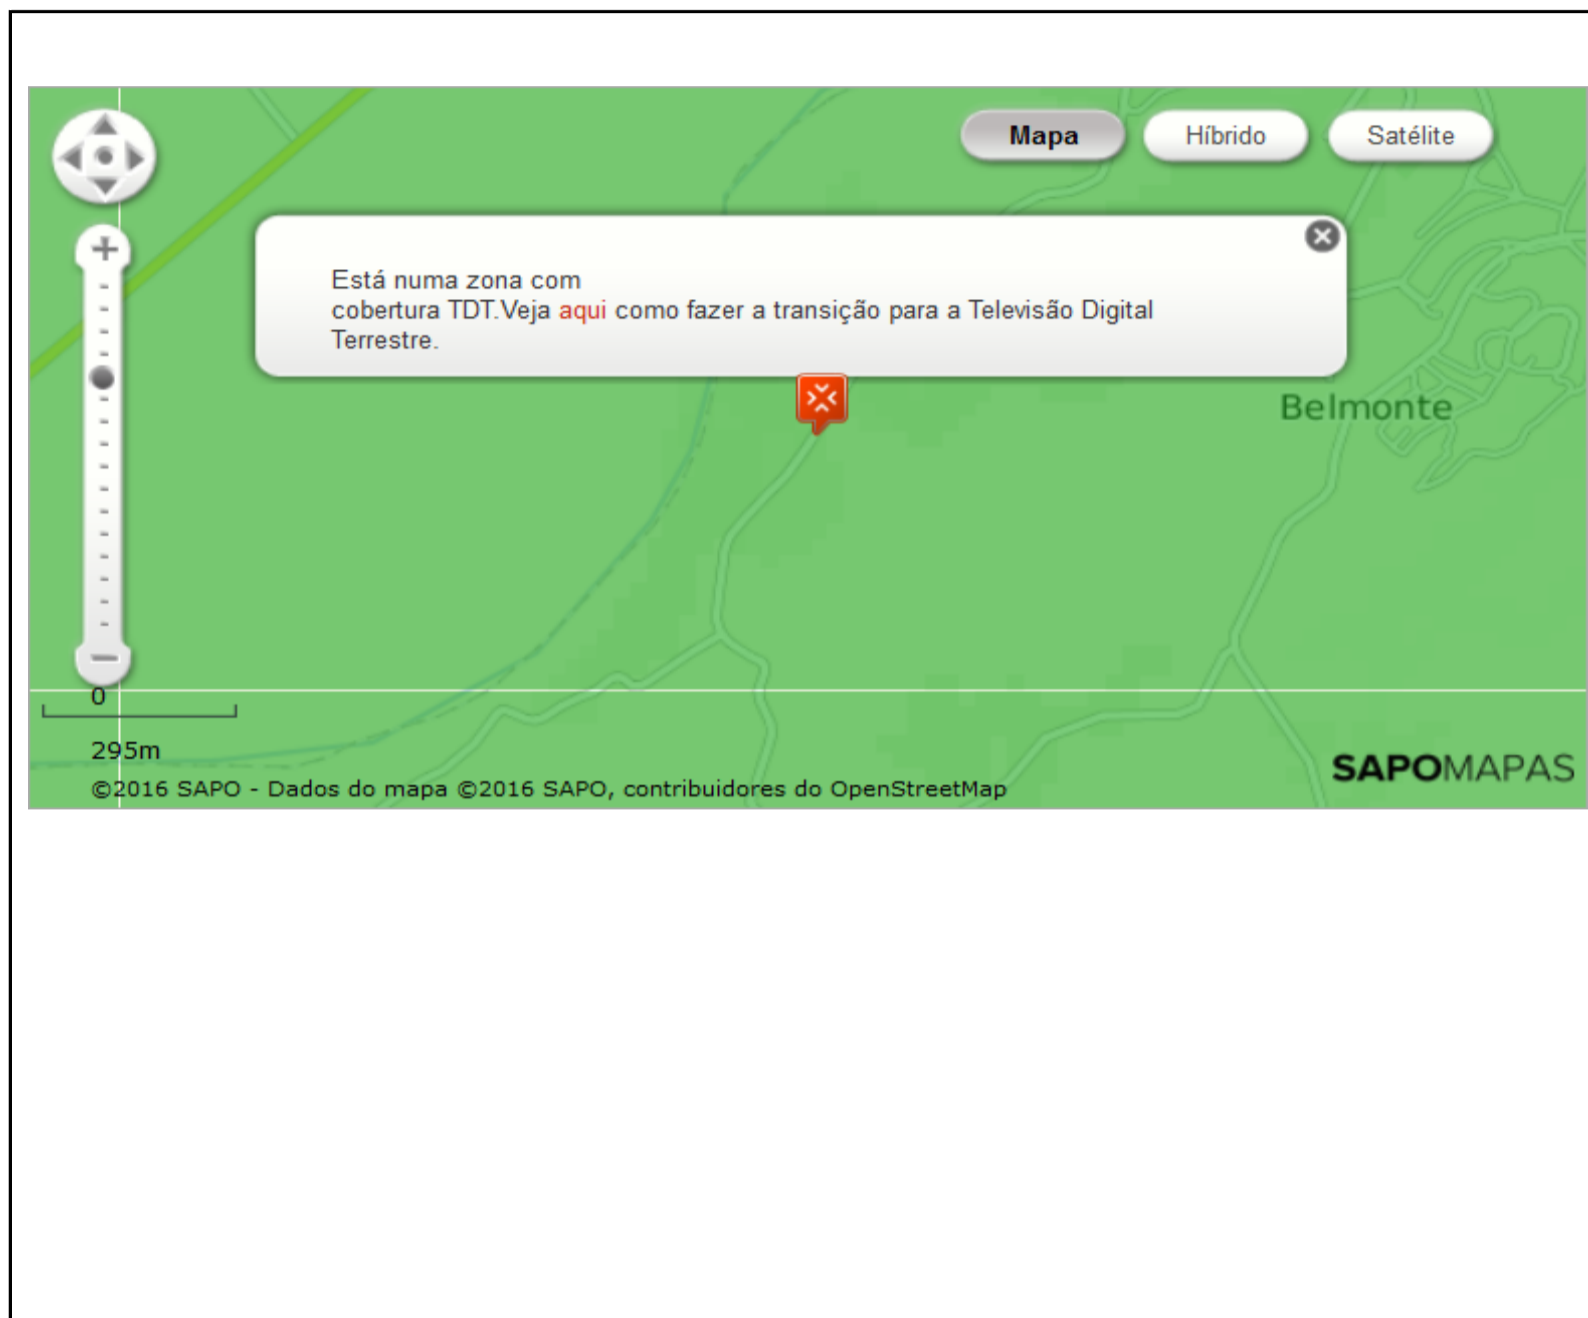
Mapa Híbrido Satélite

Está numa zona com cobertura TDT.Veja aqui como fazer a transição para a Televisão Digital Terrestre.

Belmonte

0
295m

©2016 SAPO - Dados do mapa ©2016 SAPO, contribuidores do OpenStreetMap

SAPOMAPAS